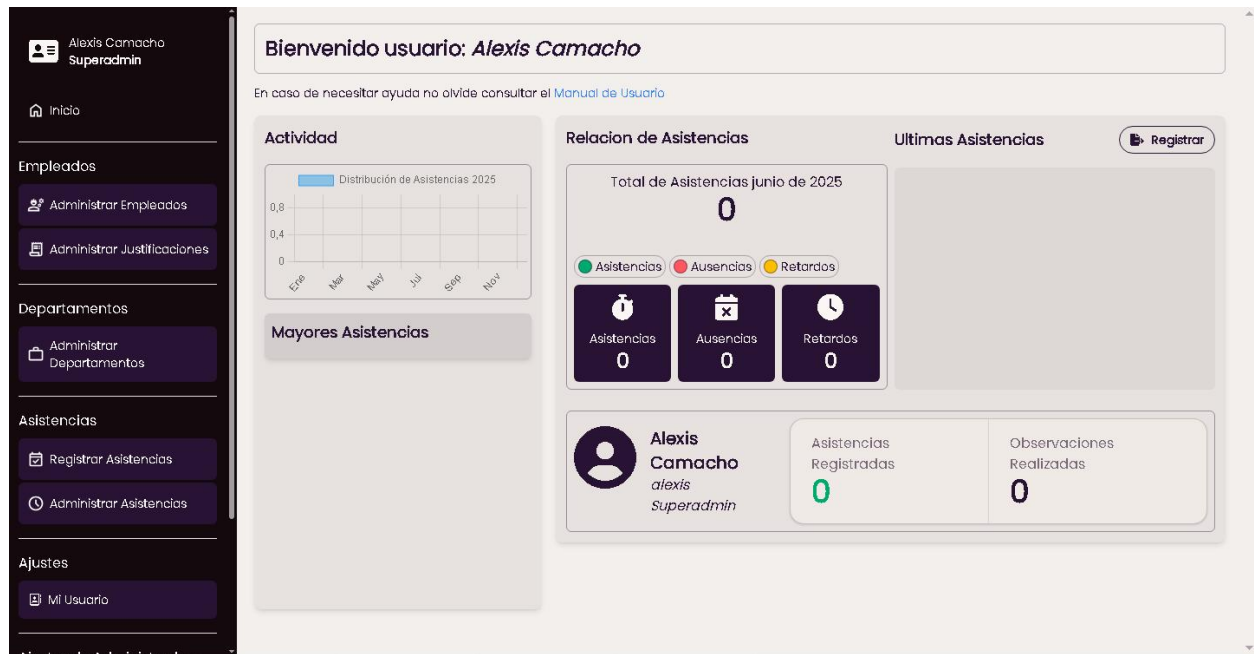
Alexis Camacho
Superadmin

Inicio

Empleados

Administrar Empleados

Administrar Justificaciones

Departamentos

Administrar Departamentos

Asistencias

Registrar Asistencias

Administrar Asistencias

Ajustes

Mi Usuario

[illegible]

Bienvenido usuario: *Alexis Camacho*

En caso de necesitar ayuda no olvide consultar el Manual de Usuario

Actividad

Distribución de Asistencias 2025

0,8
0,4
0

Ene Mar May Jul Sep Nov

Mayores Asistencias

Relacion de Asistencias

Total de Asistencias junio de 2025

0

Asistencias Ausencias Retardos

Asistencias
0

Ausencias
0

Retardos
0

Ultimas Asistencias

Registrar

Alexis Camacho
*alexis*
*Superadmin*

Asistencias Registradas
0

Observaciones Realizadas
0